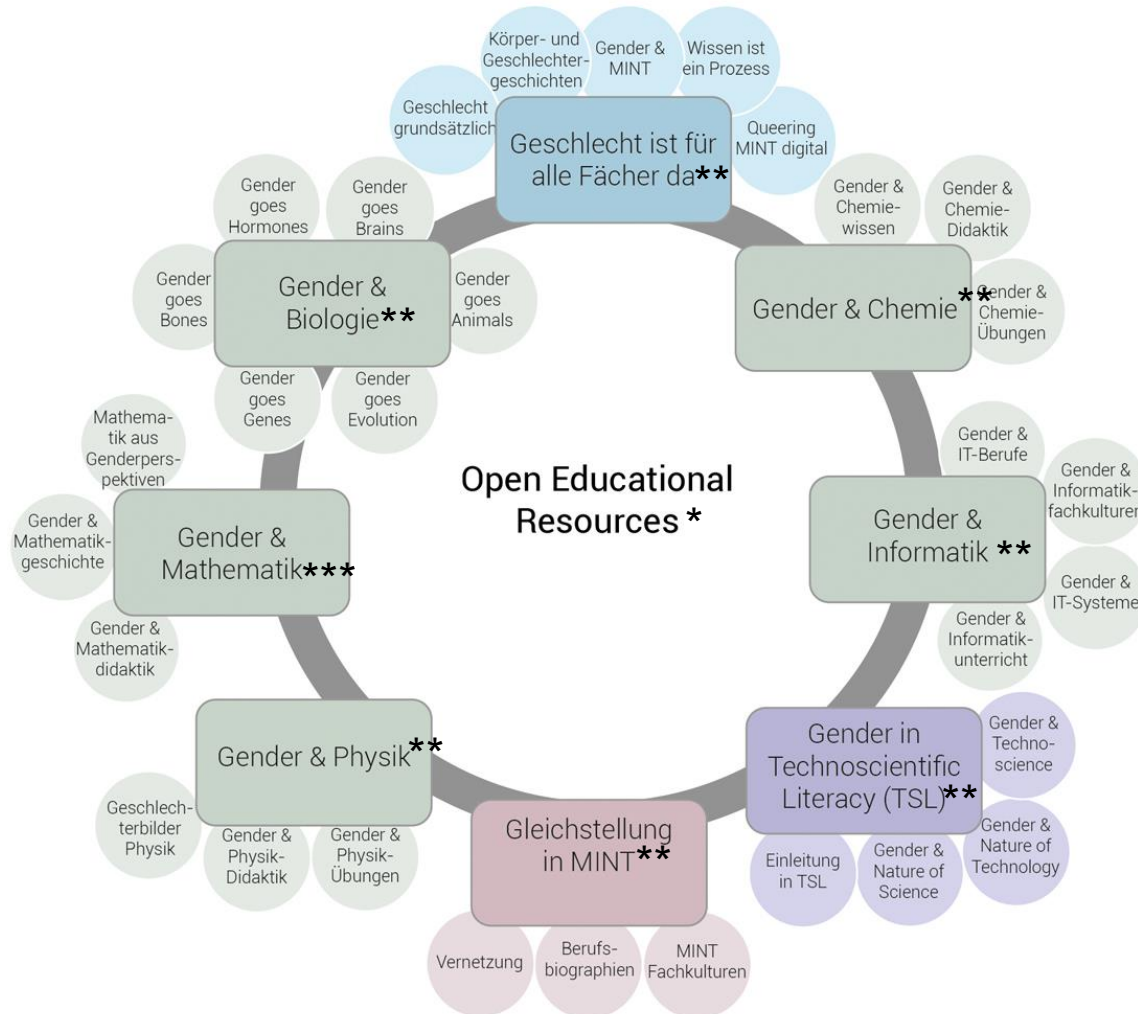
Open Educational Resources *

Geschlecht ist für alle Fächer da**

Körper- und Geschlechtergeschichten

Gender & MINT

Wissen ist ein Prozess

Geschlecht grundsätzlich

Queering MINT digital

Gender & Chemie**

Gender & Chemiewissen

Gender & Chemie-Didaktik

Gender & Chemie-Übungen

Gender & Informatik **

Gender & IT-Berufe

Gender & Informatikfachkulturen

Gender & IT-Systeme

Gender & Informatikunterricht

Gender in Technoscientific Literacy (TSL)**

Gender & Technoscience

Gender & Nature of Technology

Gender & Nature of Science

Einleitung in TSL

Gleichstellung in MINT**

Vernetzung

Berufsbiographien

MINT Fachkulturen

Gender & Physik**

Geschlechterbilder Physik

Gender & Physik-Didaktik

Gender & Physik-Übungen

Gender & Mathematik***

Mathematik aus Genderperspektiven

Gender & Mathematikgeschichte

Gender & Mathematikdidaktik

Gender & Biologie**

Gender goes Hormones

Gender goes Brains

Gender goes Bones

Gender goes Animals

Gender goes Genes

Gender goes Evolution